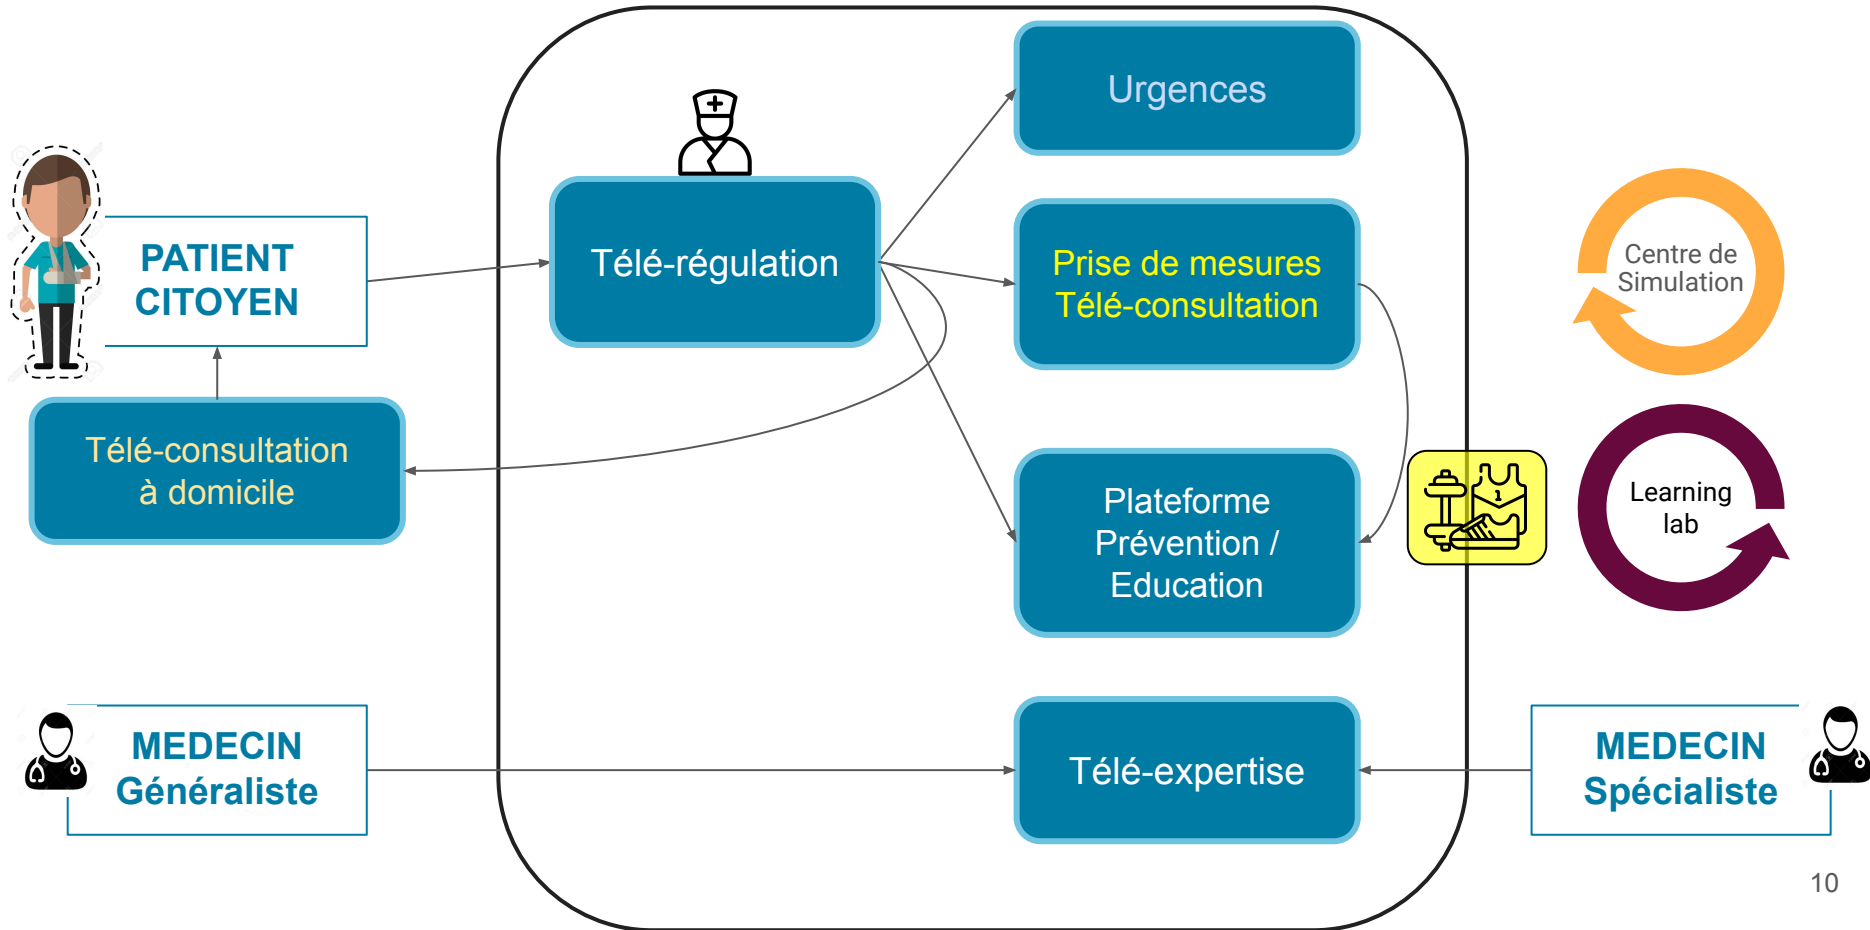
PATIENT CITOYEN

Télé-consultation à domicile

Télé-régulation

Urgences

Prise de mesures Télé-consultation

Plateforme Prévention / Education

Centre de Simulation

Learning lab

MEDECIN Généraliste

Télé-expertise

MEDECIN Spécialiste

10